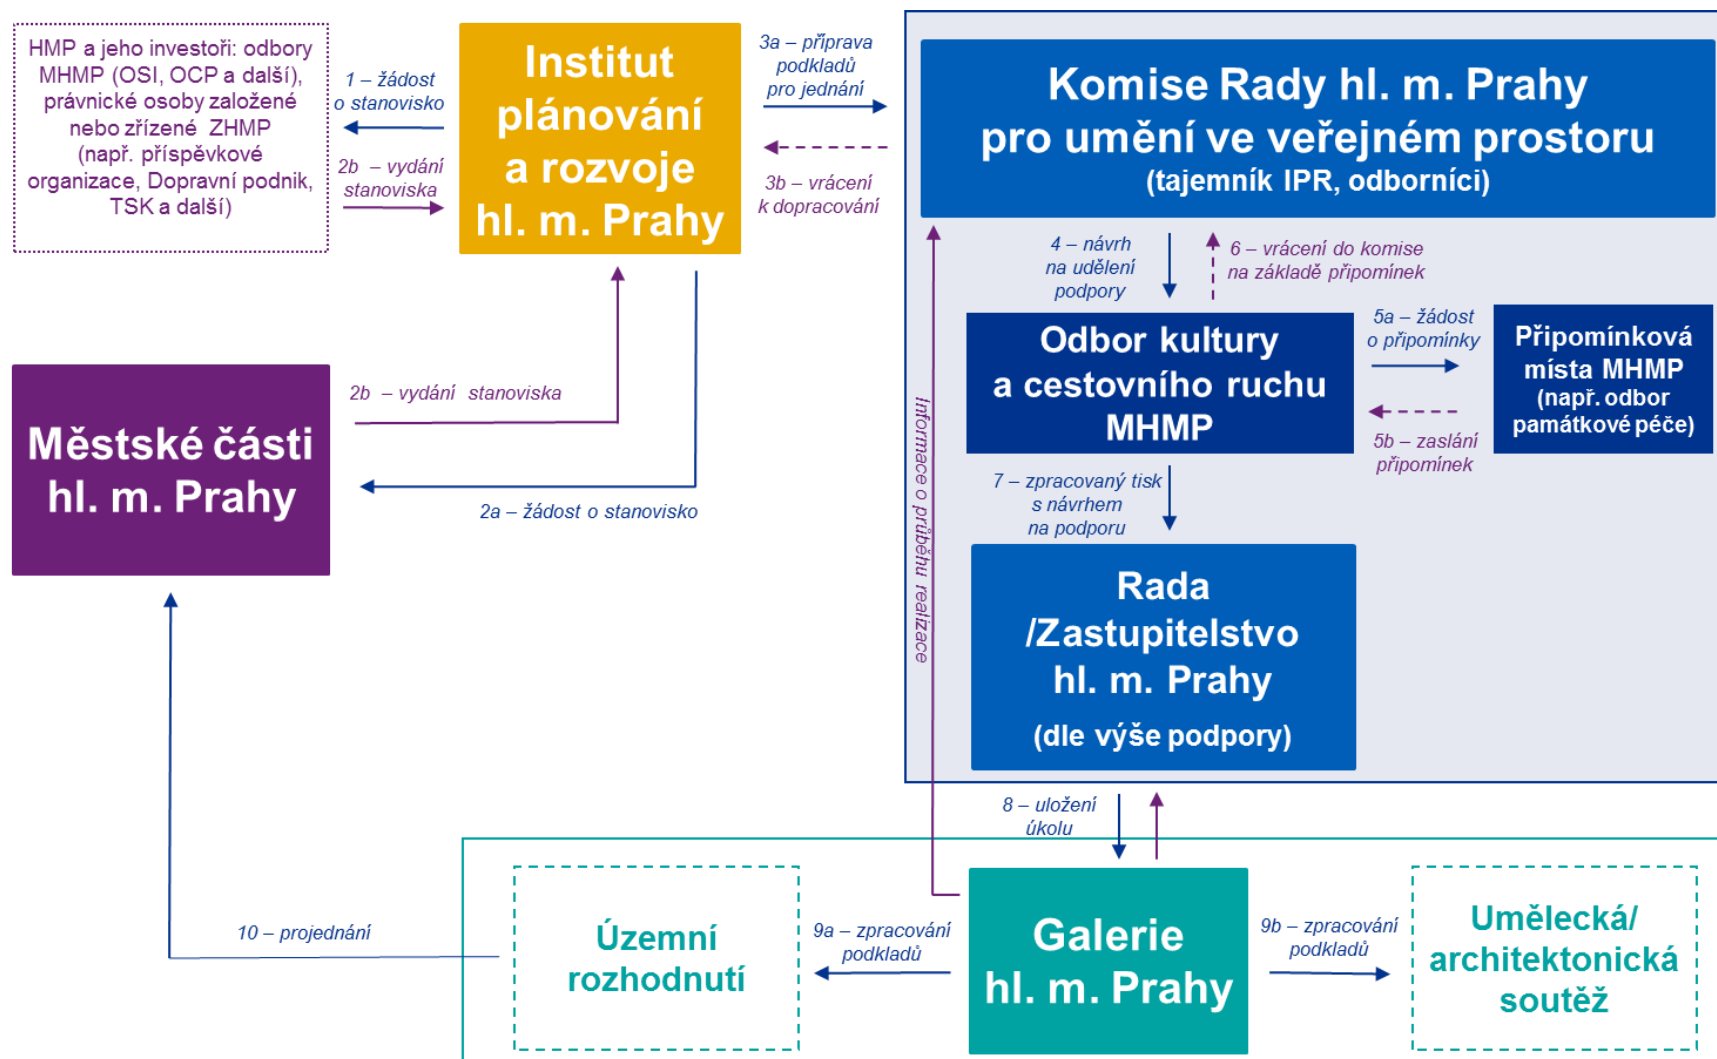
HMP a jeho investoři: odbory MHMP (OSI, OCP a další), právnické osoby založené nebo zřízené ZHMP (např. příspěvkové organizace, Dopravní podnik, TSK a další)

1 – žádost o stanovisko

2b – vydání stanoviska

Institut plánování a rozvoje hl. m. Prahy

3a – příprava podkladů pro jednání

3b – vrácení k dopracování

Komise Rady hl. m. Prahy pro umění ve veřejném prostoru (tajemník IPR, odborníci)

4 – návrh na udělení podpory

6 – vrácení do komise na základě připomínek

Městské části hl. m. Prahy

2b – vydání stanoviska

2a – žádost o stanovisko

Odbor kultury a cestovního ruchu MHMP

5a – žádost o připomínky

5b – zaslání připomínek

Připomínková místa MHMP (např. odbor památkové péče)

Informace o průběhu realizace

7 – zpracovaný tisk s návrhem na podporu

Rada /Zastupitelstvo hl. m. Prahy (dle výše podpory)

8 – uložení úkolu

10 – projednání

Územní rozhodnutí

9a – zpracování podkladů

Galerie hl. m. Prahy

9b – zpracování podkladů

Umělecká/ architektonická soutěž